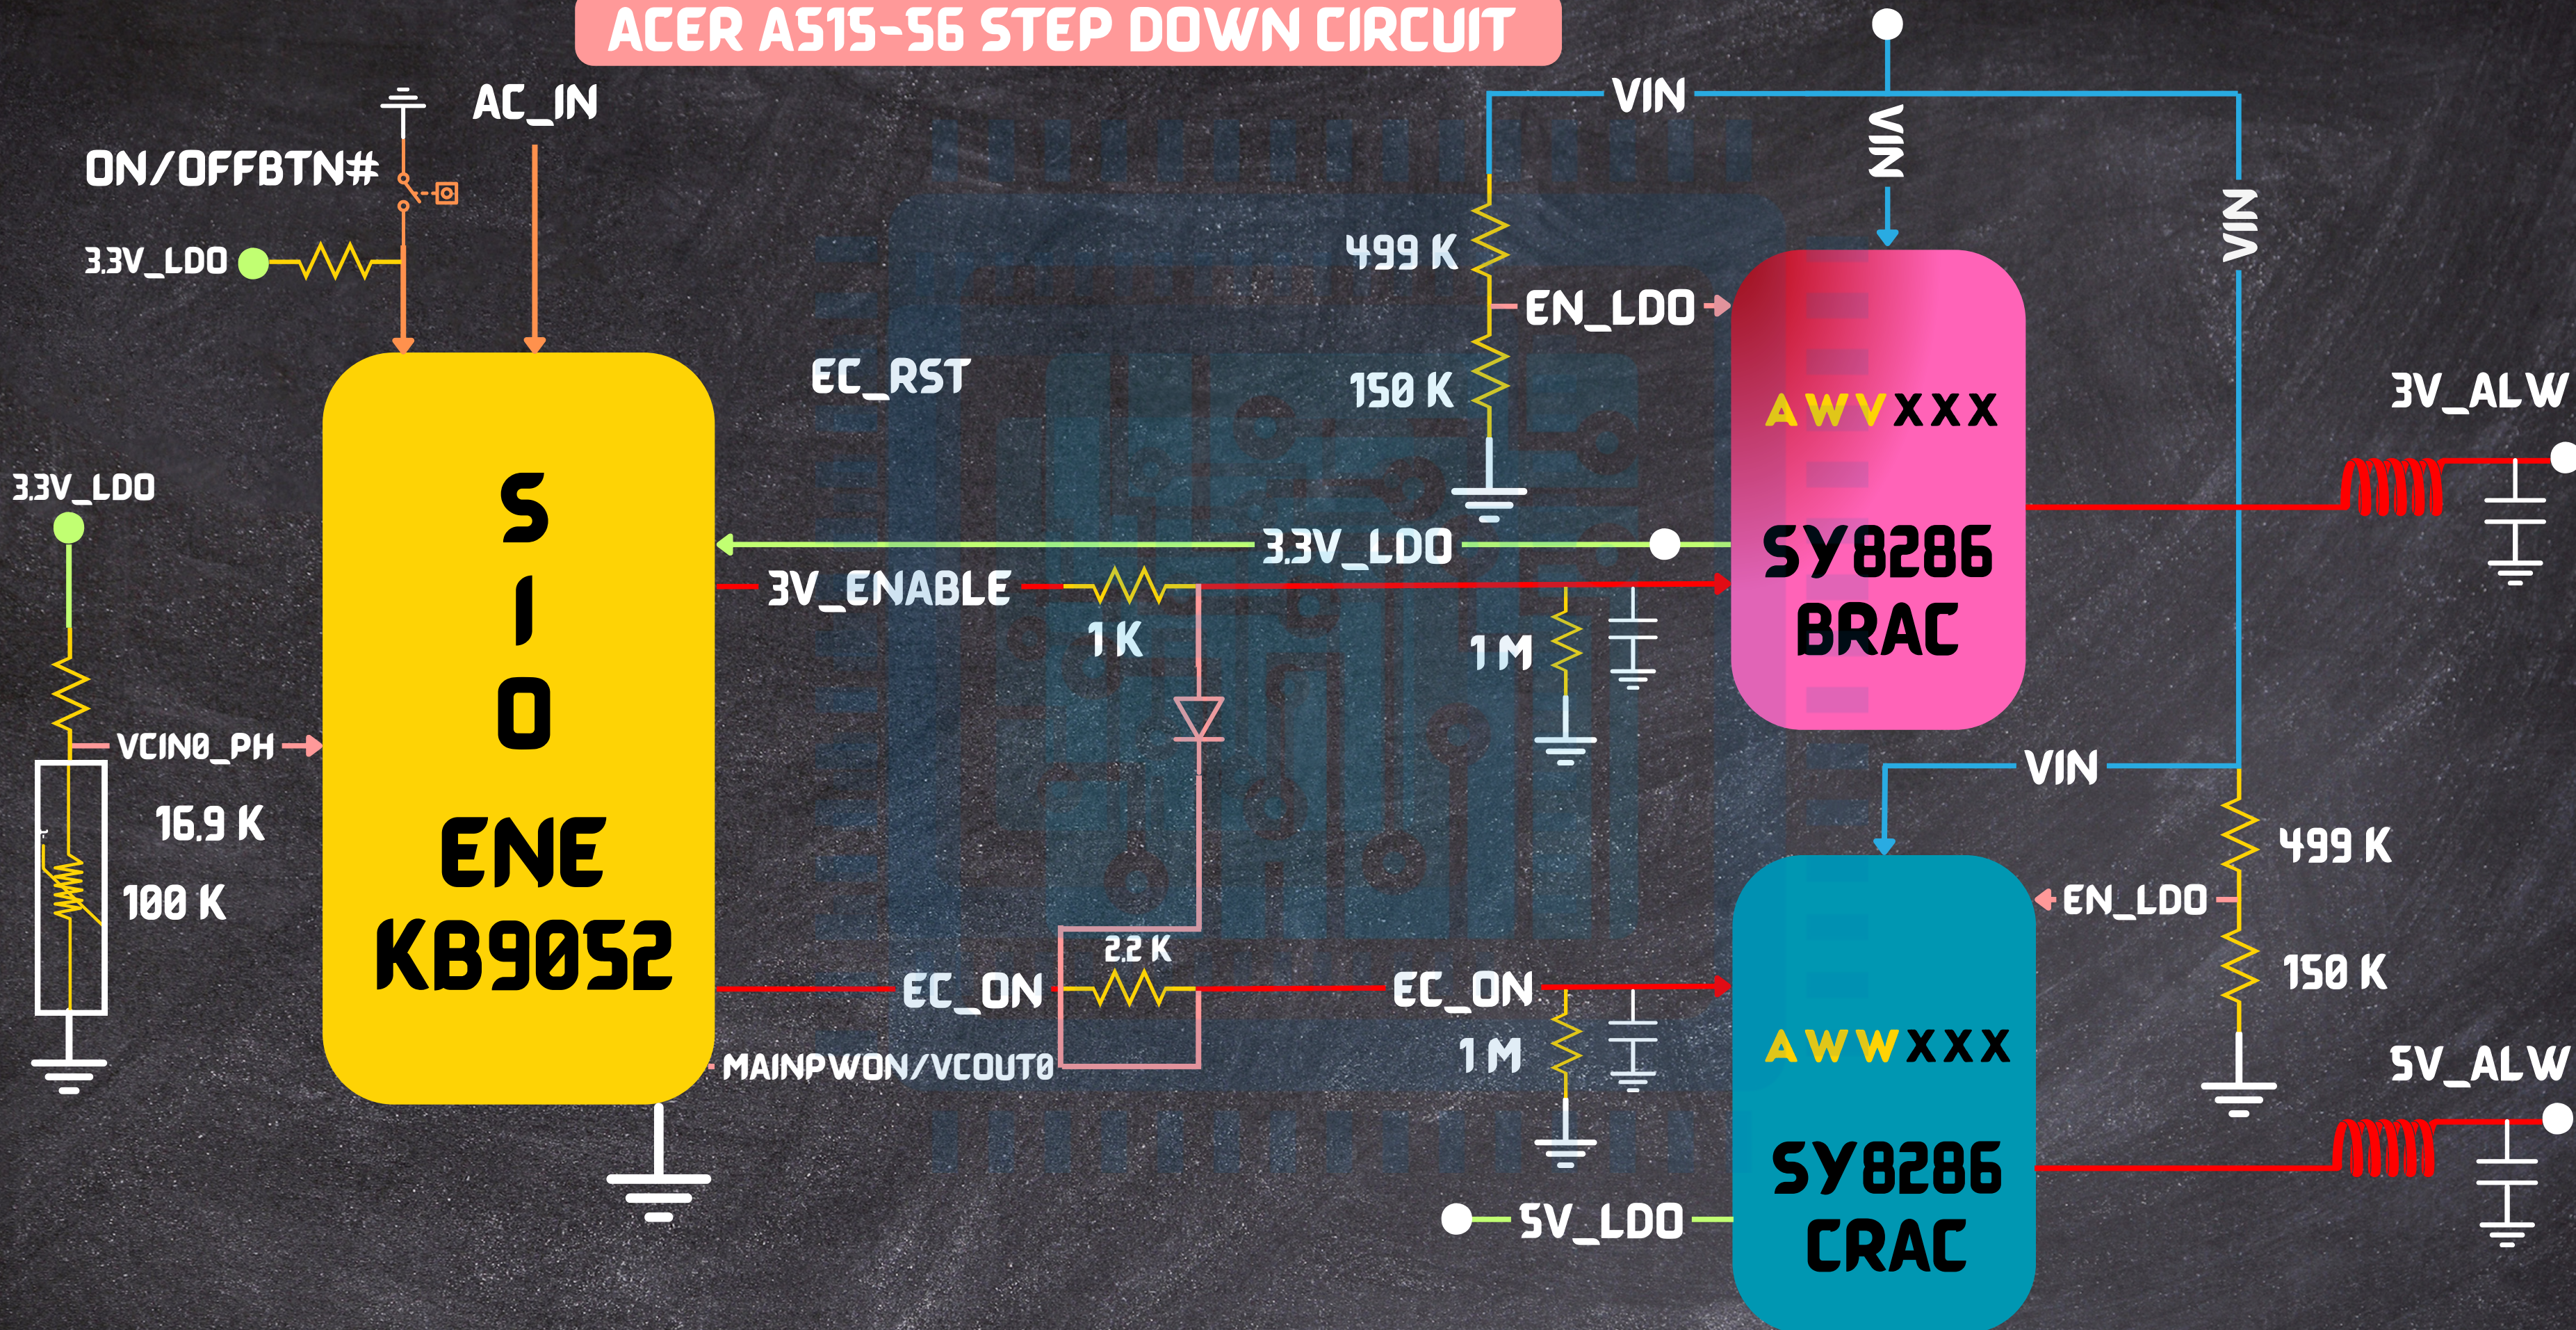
ACER A515-56 STEP DOWN CIRCUIT

AC_IN

ON/OFFBTN#

3.3V_LDO

3.3V_LDO

VCIN0_PH

16.9 K

100 K

S
I
O
ENE
KB9052

EC_RST

3V_ENABLE

1 K

3.3V_LDO

EC_ON

2.2 K

EC_ON

MAINPWON/VCOUT0

1 M

1 M

VIN

VIN

VIN

499 K

EN_LDO

150 K

AWVXXX

SY8286
BRAC

3V_ALW

VIN

499 K

EN_LDO

150 K

AWWXXX

SY8286
CRAC

5V_ALW

5V_LDO